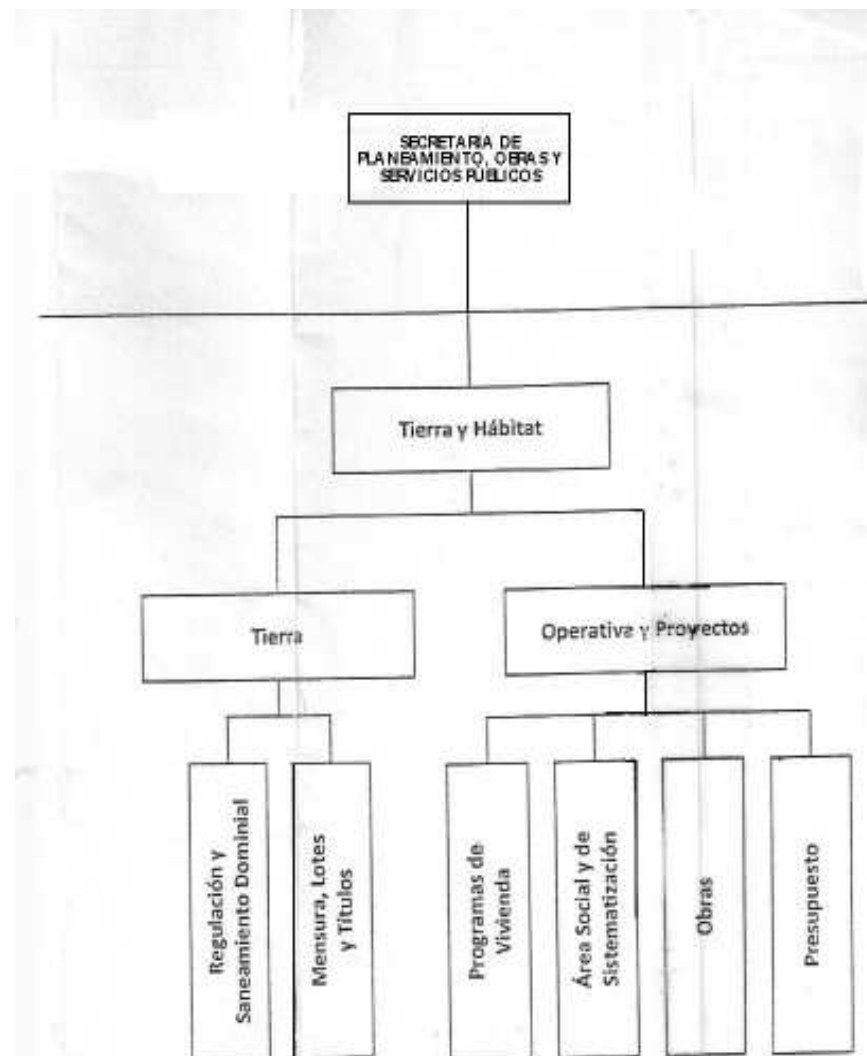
SECRETARIA DE PLANEAMIENTO, OBRAS Y SERVICIOS PÚBLICOS

Tierra y Hábitat

Tierra

Operativa y Proyectos

Regulación y Saneamiento Dominial

Mensura, Lotes y Títulos

Programas de Vivienda

Área Social y de Sistematización

Obras

Presupuesto